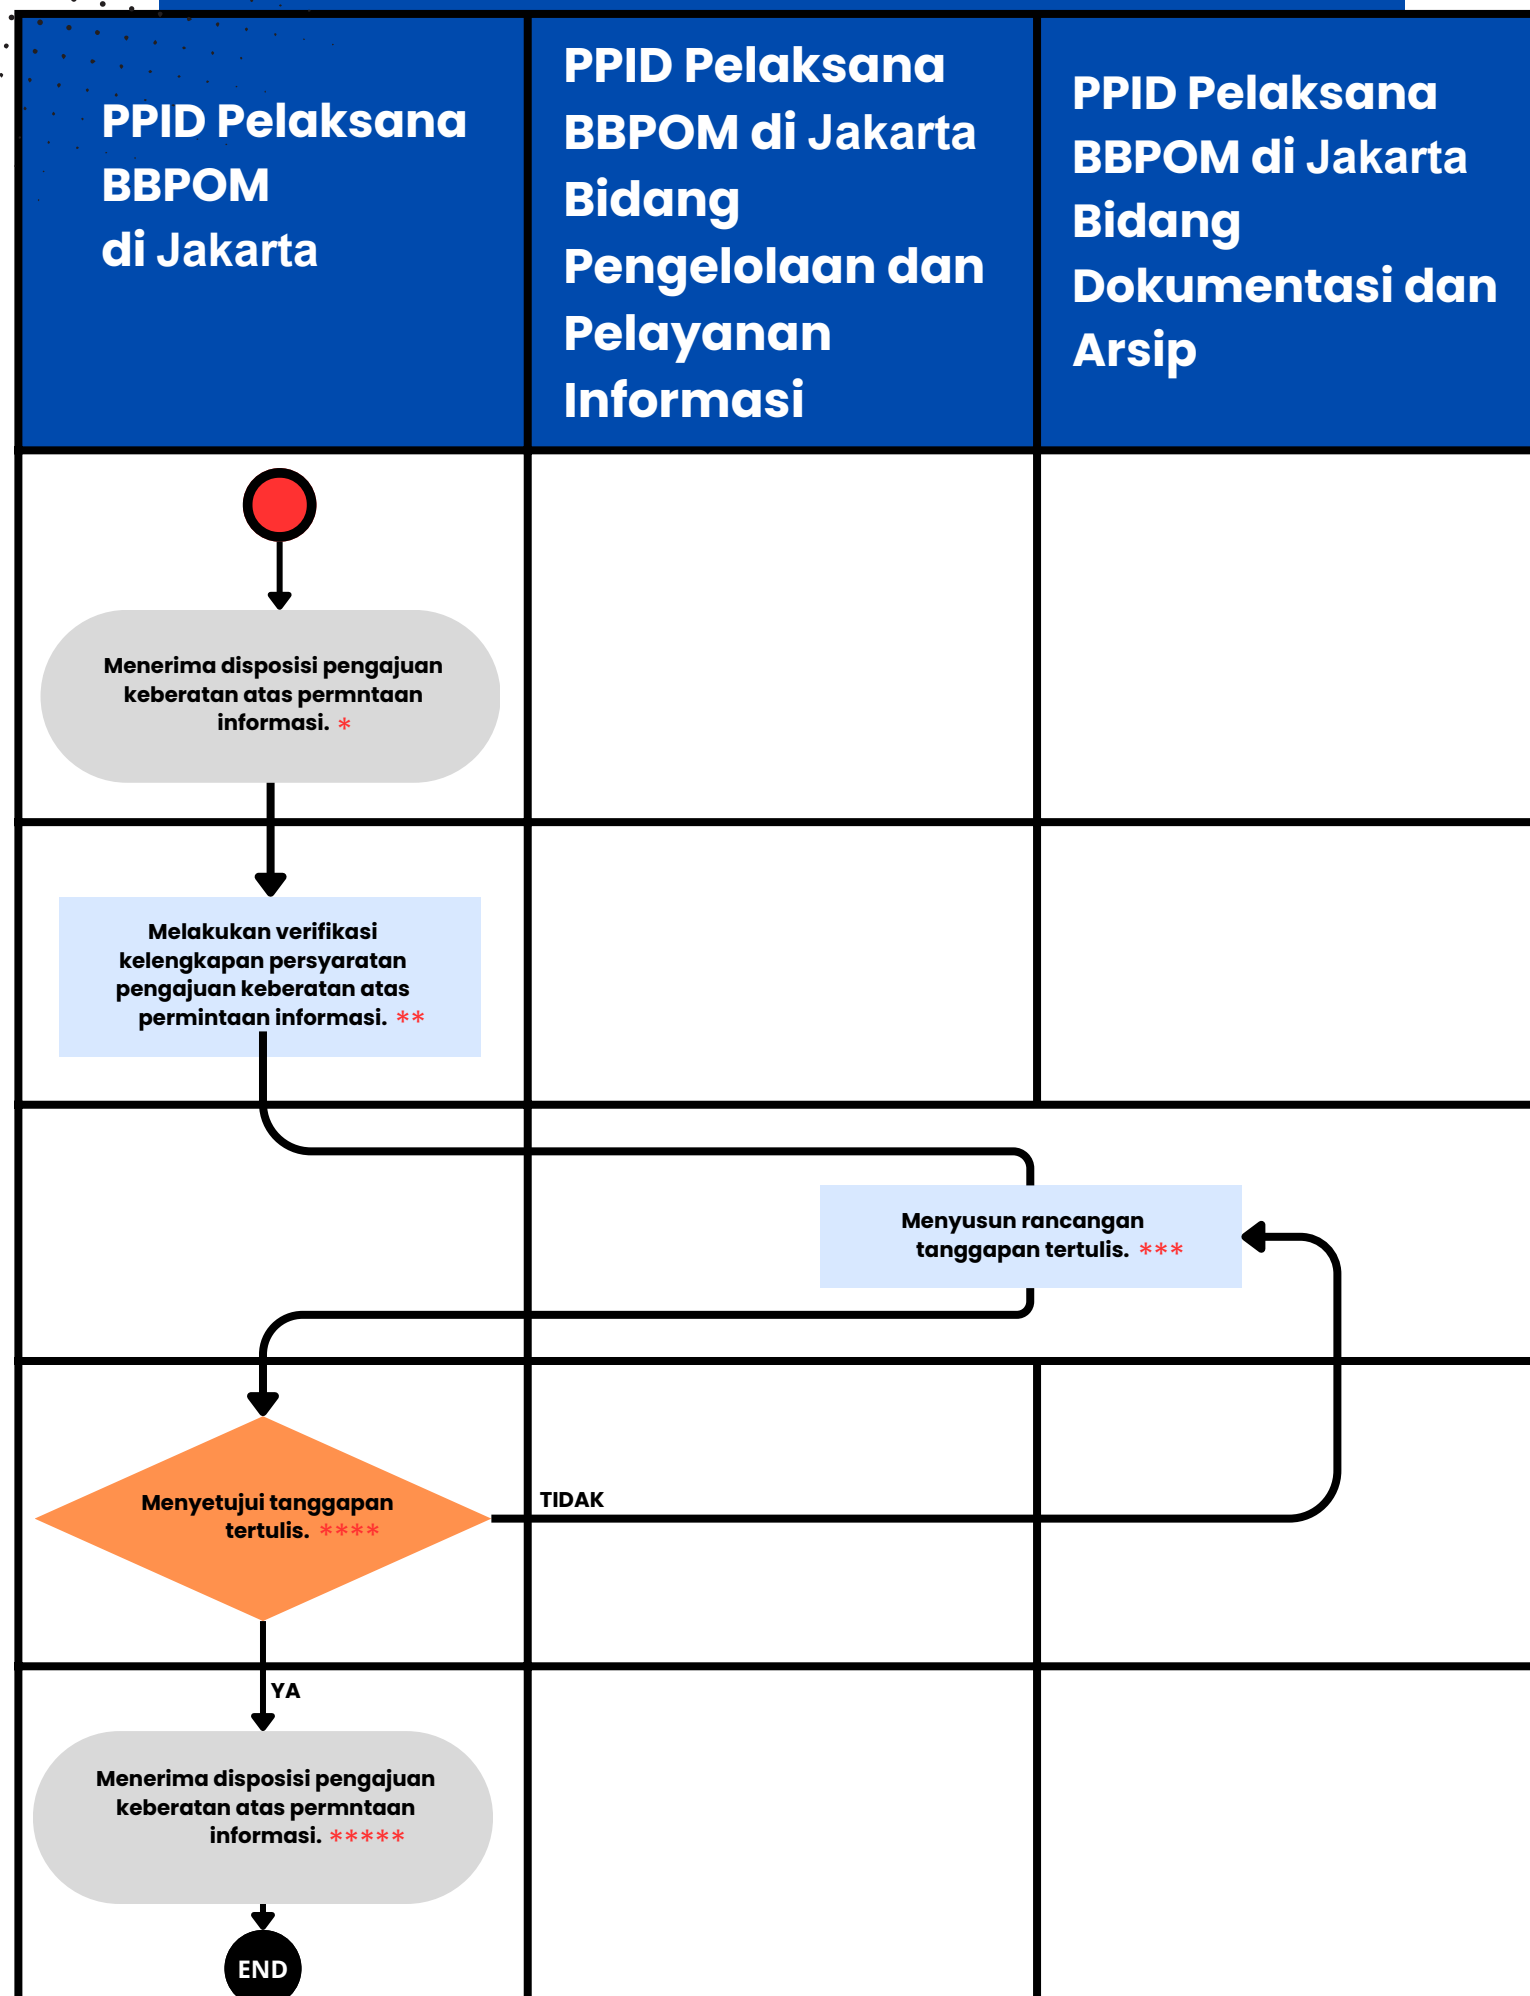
PPID Pelaksana BBPOM di Jakarta

PPID Pelaksana BBPOM di Jakarta Bidang Pengelolaan dan Pelayanan Informasi

PPID Pelaksana BBPOM di Jakarta Bidang Dokumentasi dan Arsip

Menerima disposisi pengajuan keberatan atas permntaan informasi. *

Melakukan verifikasi kelengkapan persyaratan pengajuan keberatan atas permintaan informasi. **

Menyusun rancangan tanggapan tertulis. ***

Menyetujui tanggapan tertulis. ****

TIDAK

YA

Menerima disposisi pengajuan keberatan atas permntaan informasi. *****

END